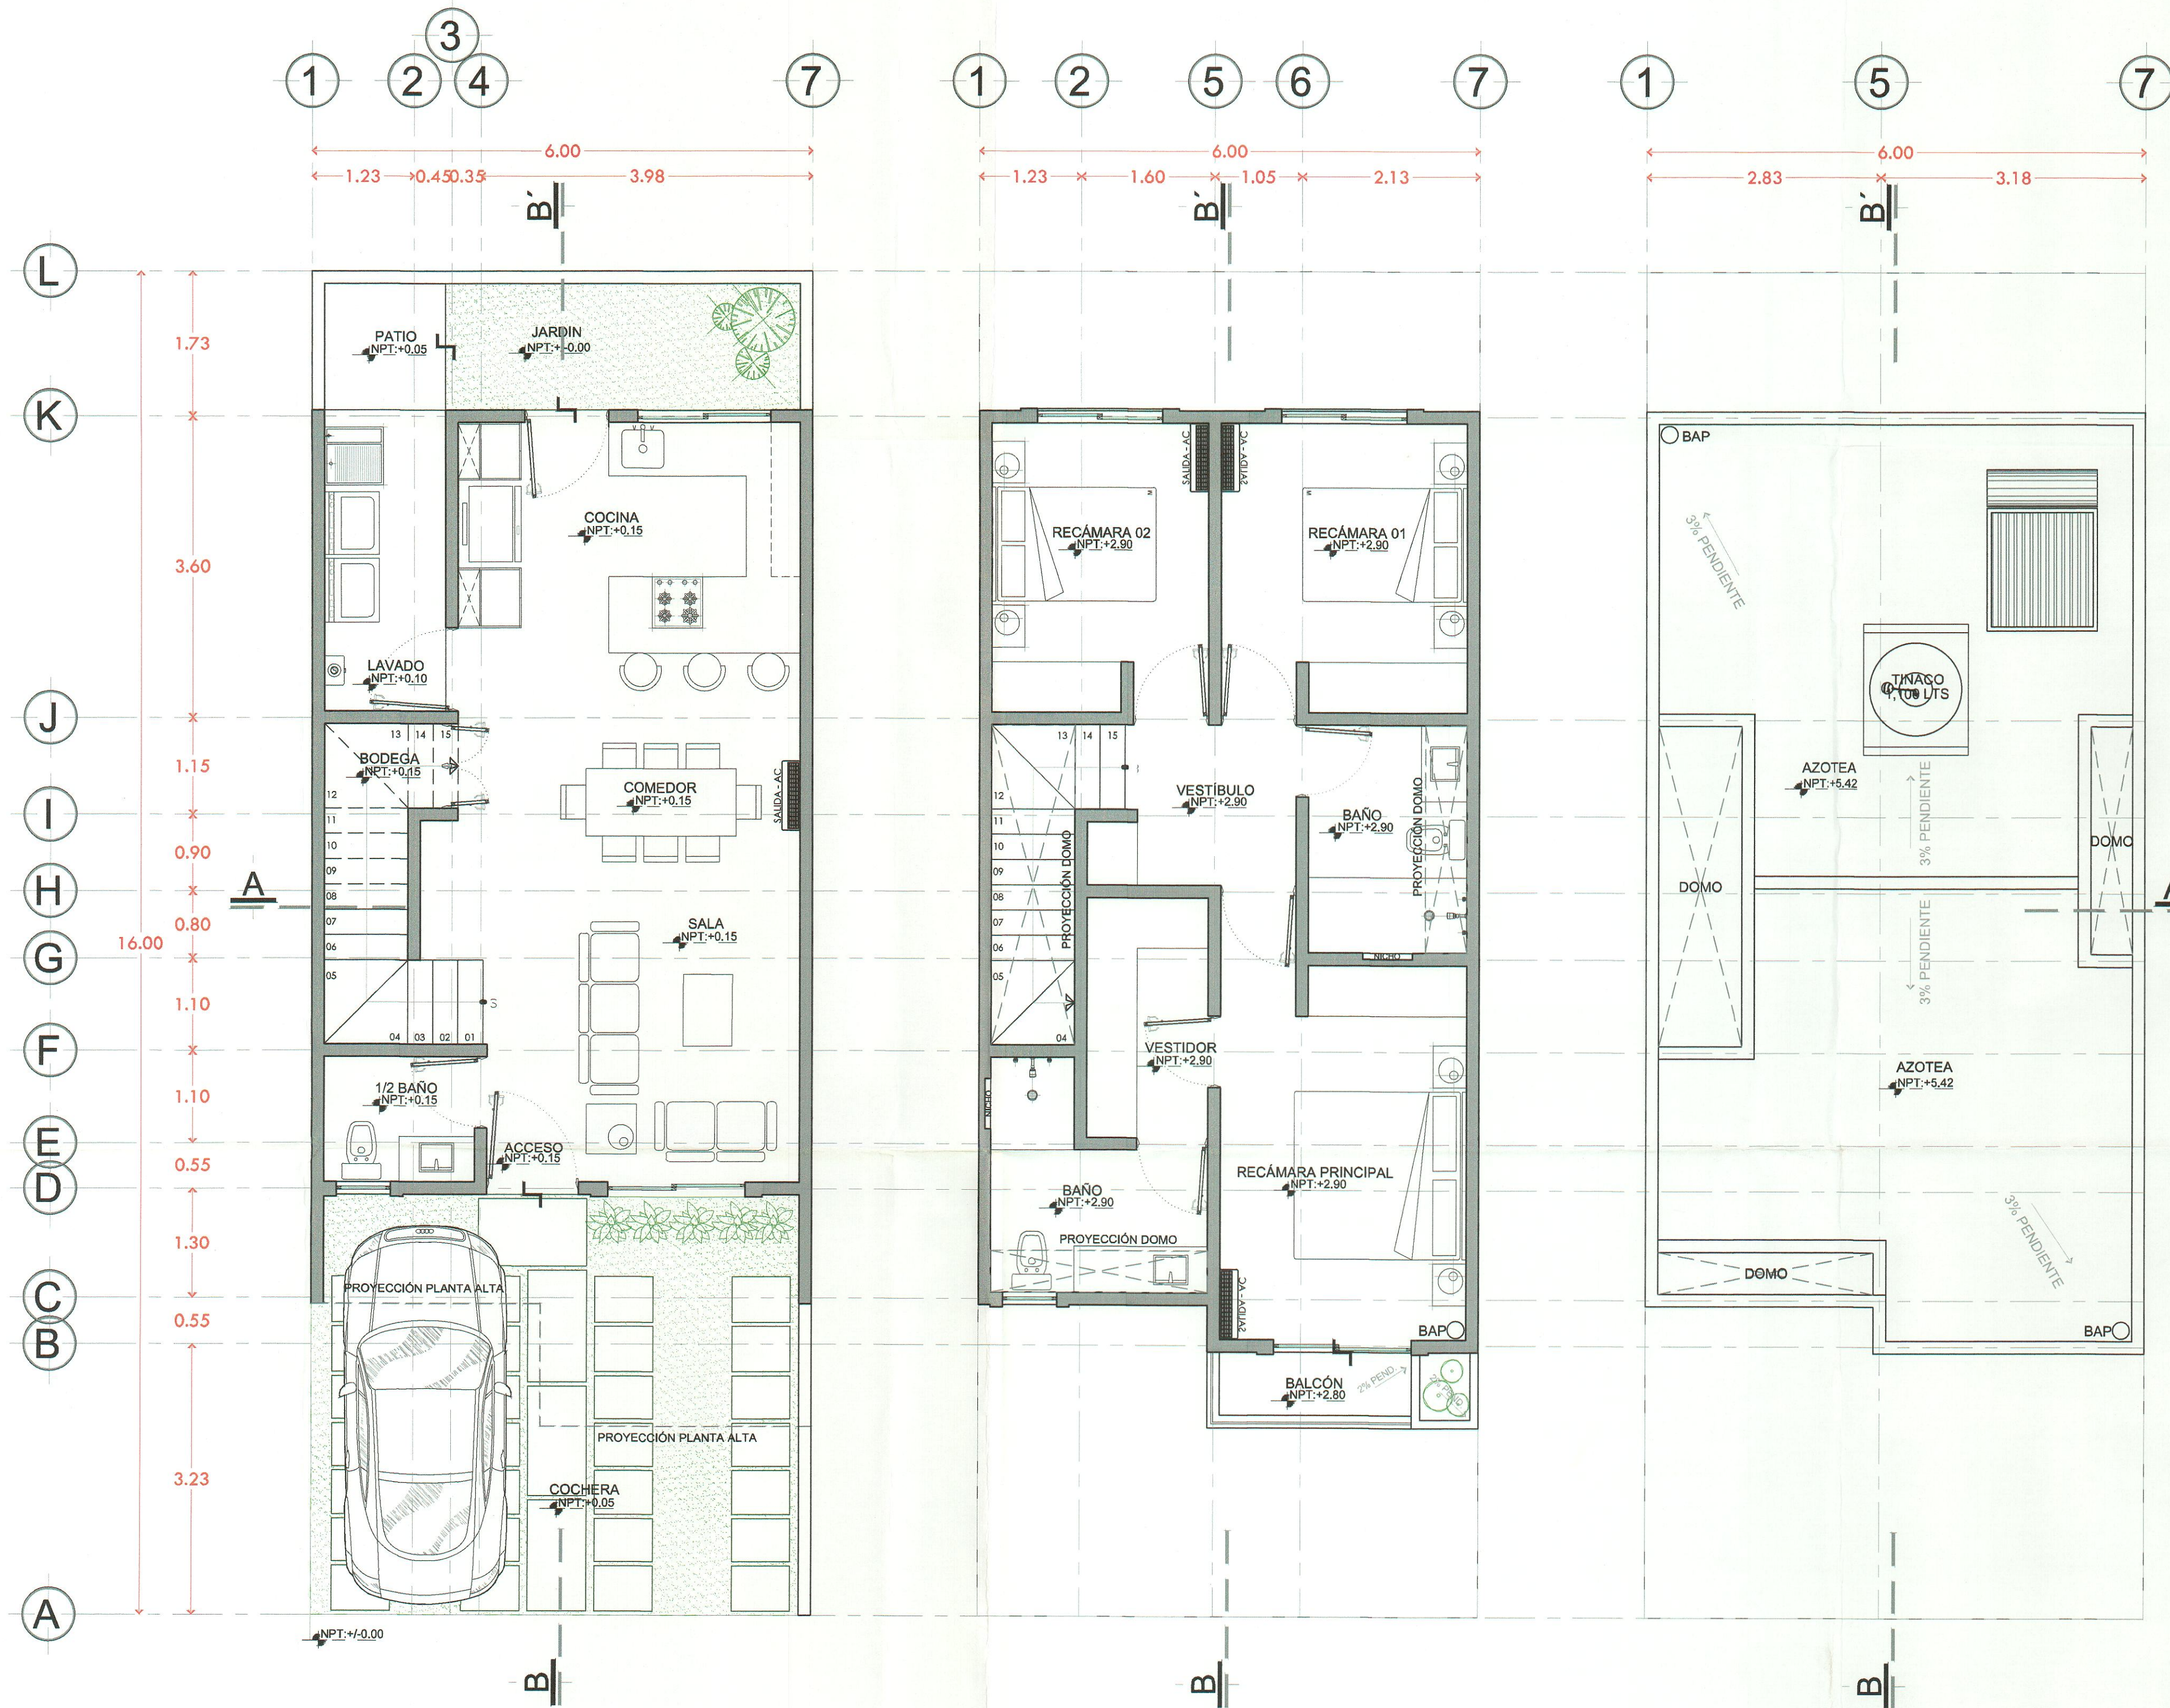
3
1 2 4 7
6.00
1.23 0.45 0.35 3.98
B´

1 2 5 6 7
6.00
1.23 1.60 1.05 2.13
B´

1 5 7
6.00
2.83 3.18
B´

L
K
J
I
H
G
F
E
D
C
B
A

1.73
3.60
1.15
0.90
0.80
16.00
1.10
1.10
0.55
1.30
0.55
3.23

A

PATIO
NPT:+0.05
JARDIN
NPT:+-0.00
COCINA
NPT:+0.15
LAVADO
NPT:+0.10
BODEGA
NPT:+0.15
13 14 15
12 11 10 09 08 07 06 05
04 03 02 01
COMEDOR
NPT:+0.15
SALIDA - AC
SALA
NPT:+0.15
1/2 BAÑO
NPT:+0.15
ACCESO
NPT:+0.15
PROYECCIÓN PLANTA ALTA
PROYECCIÓN PLANTA ALTA
COCHERA
NPT:+0.05
NPT:+/-0.00
B

SALIDA - AC
SALIDA - AC
RECÁMARA 02
NPT:+2.90
RECÁMARA 01
NPT:+2.90
13 14 15
12 11 10 09 08 07 06 05 04
VESTÍBULO
NPT:+2.90
PROYECCIÓN DOMO
BAÑO
NPT:+2.90
PROYECCIÓN DOMO
NICHO
VESTIDOR
NPT:+2.90
NICHO
BAÑO
NPT:+2.90
PROYECCIÓN DOMO
RECÁMARA PRINCIPAL
NPT:+2.90
SALIDA - AC
BAP
BALCÓN
NPT:+2.80
2% PEND.
B

BAP
3% PENDIENTE
TINACO
1,100 LTS
AZOTEA
NPT:+5.42
3% PENDIENTE
DOMO
DOMO
3% PENDIENTE
AZOTEA
NPT:+5.42
3% PENDIENTE
DOMO
BAP
B